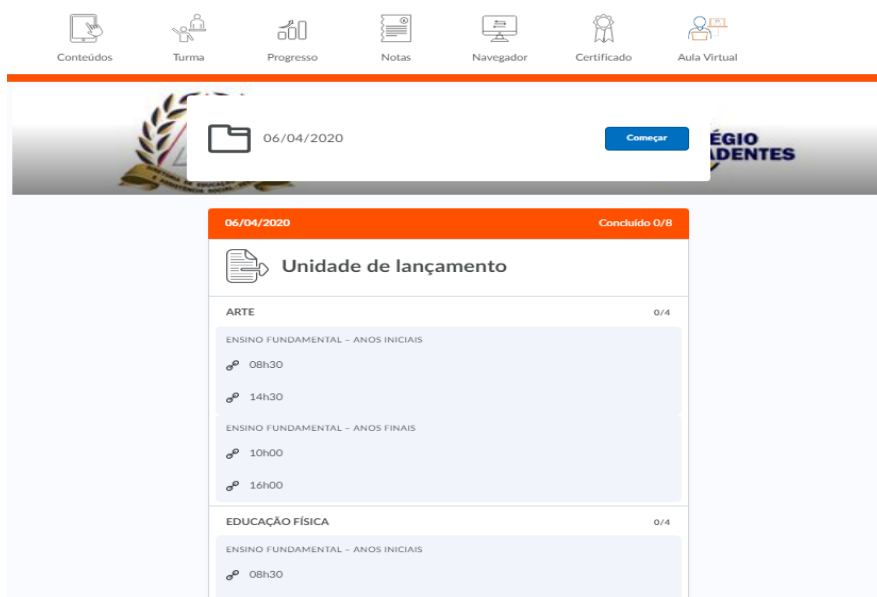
Conteúdos Turma Progresso Notas Navegador Certificado Aula Virtual

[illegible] ÉGIO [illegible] ADENTES

06/04/2020

Começar

06/04/2020 Concluído 0/8

Unidade de lançamento

ARTE 0/4

ENSINO FUNDAMENTAL – ANOS INICIAIS

08h30

14h30

ENSINO FUNDAMENTAL – ANOS FINAIS

10h00

16h00

EDUCAÇÃO FÍSICA 0/4

ENSINO FUNDAMENTAL – ANOS INICIAIS

08h30